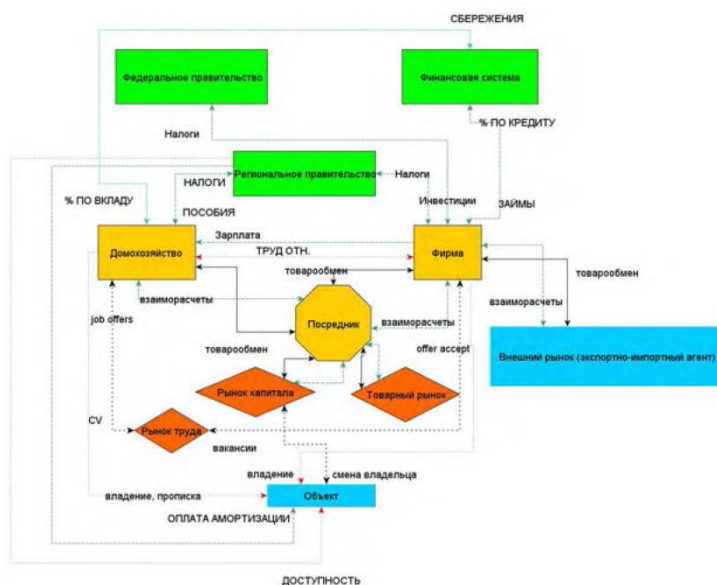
СБЕРЕЖЕНИЯ

Федеральное правительство

Финансовая система

Налоги

% ПО КРЕДИТУ

Региональное правительство

НАЛОГИ

Налоги

% ПО ВКЛАДУ

ПОСОБИЯ

Инвестиции

ЗАЙМЫ

Зарплата

ТРУД ОТН.

Домохозяйство

Фирма

товарообмен

товарообмен

взаиморасчеты

взаиморасчеты

job offers

Посредник

взаиморасчеты

Внешний рынок (экспортно-импортный агент)

товарообмен

offer accept

Рынок капитала

Товарный рынок

CV

Рынок труда

вакансии

владение

смена владельца

владение, прописка

Объект

ОПЛАТА АМОРТИЗАЦИИ

ДОСТУПНОСТЬ